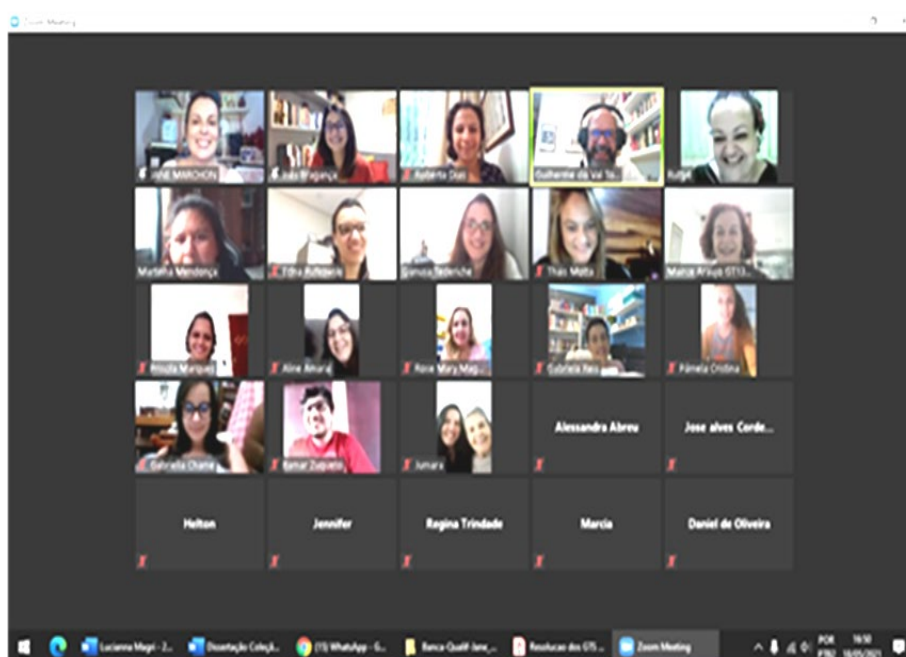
Zoom Meeting

Ane MARCHON
João Bragança
Roberta Dias
Guilherme do Val To...
Rutge

Marlene Mendonça
Edna Rufewski
Simone Tederiche
Thaís Motta
Marcia Araújo GT13...

Priscila Marques
Aline Amaral
Rose Mary Mag...
Gabriela Reis
Pâmela Cristina

Gabriella Chaves
Ramar Zuparo
Jumara
Alessandra Abreu
Jose alves Corde...

Helton
Jennifer
Regina Trindade
Marcia
Daniel de Oliveira

Lucianna Magri - Z...
Dissertação Coleçã...
(13) WhatsApp - G...
Banca Qualif Jane...
Resolucao dos GTS ...
Zoom Meeting
POR PTB2
16:50
18/05/2021